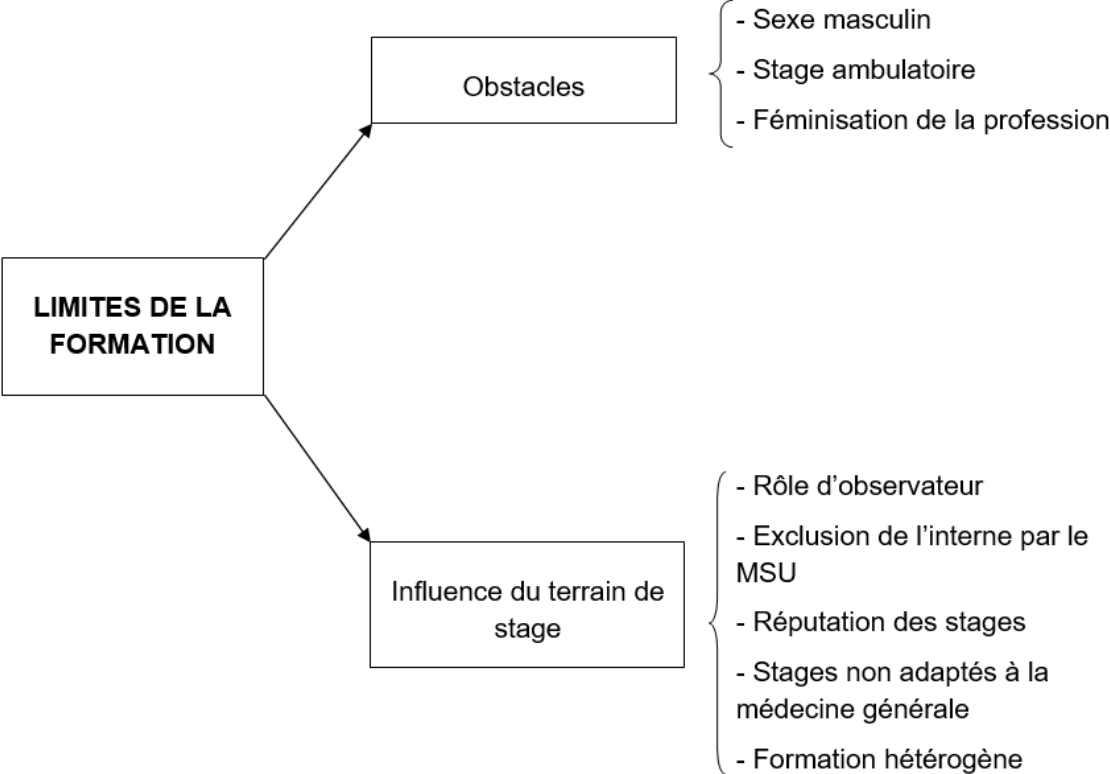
LIMITES DE LA FORMATION

Obstacles

- Sexe masculin

- Stage ambulatoire

- Féminisation de la profession

Influence du terrain de stage

- Rôle d'observateur

- Exclusion de l'interne par le MSU

- Réputation des stages

- Stages non adaptés à la médecine générale

- Formation hétérogène